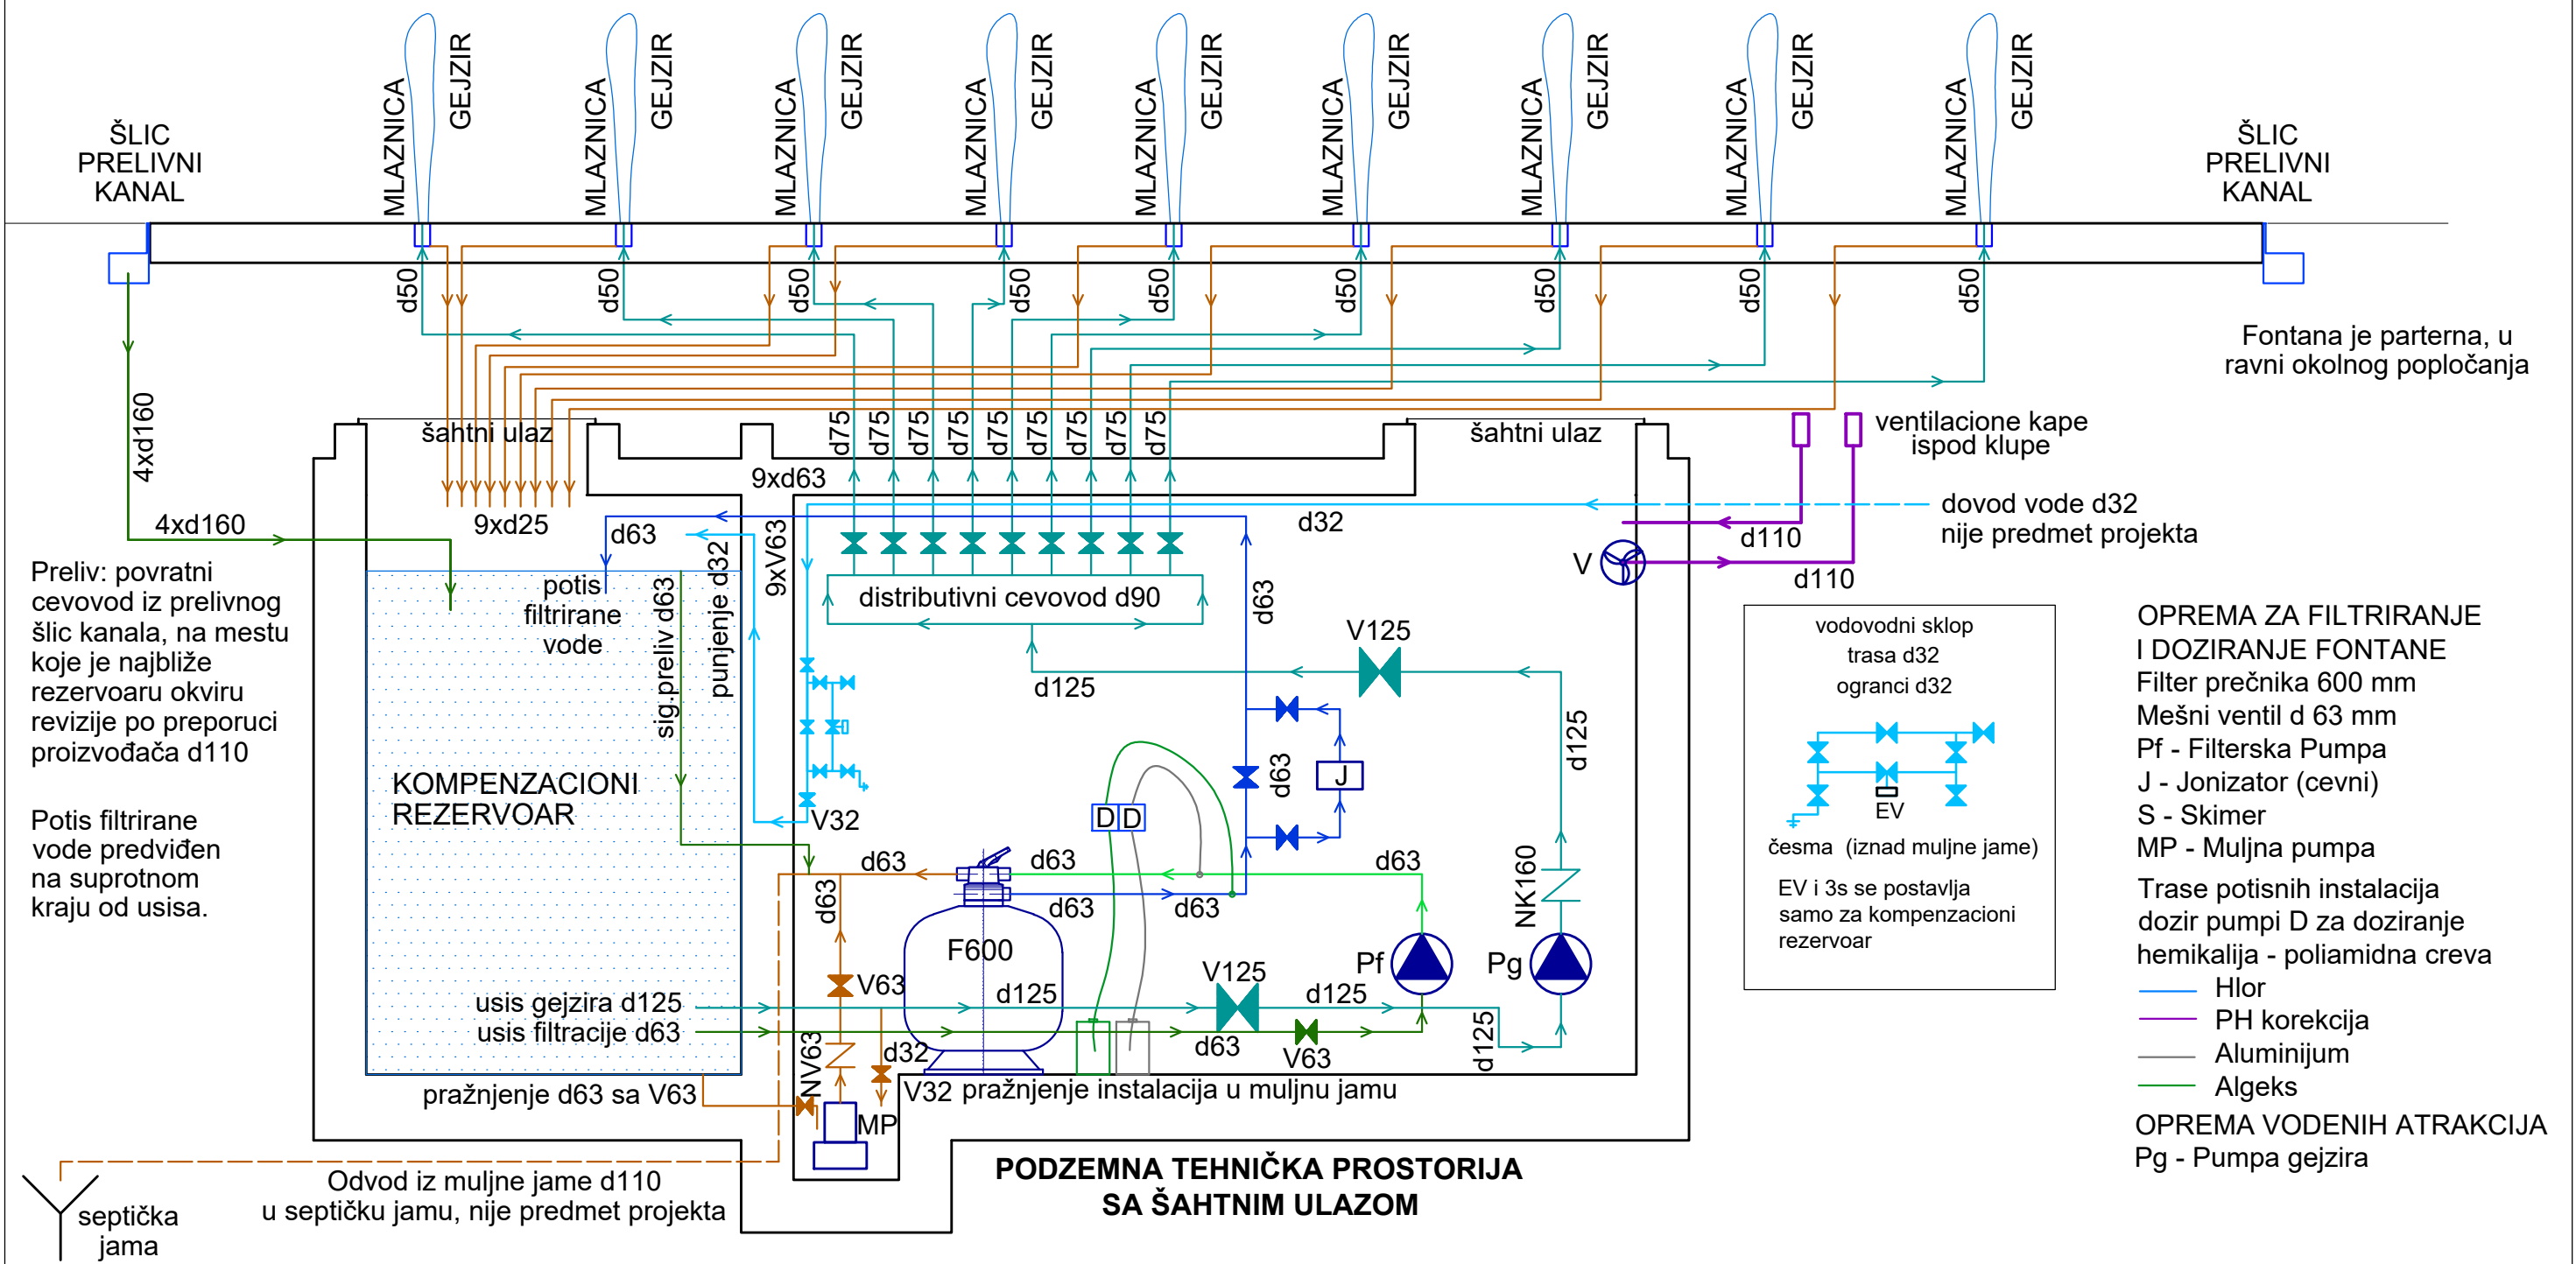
ŠLIC PRELIVNI KANAL

MLAZNICA GEJZIR
MLAZNICA GEJZIR
MLAZNICA GEJZIR
MLAZNICA GEJZIR
MLAZNICA GEJZIR
MLAZNICA GEJZIR
MLAZNICA GEJZIR
MLAZNICA GEJZIR
MLAZNICA GEJZIR

ŠLIC PRELIVNI KANAL

d50 d50 d50 d50 d50 d50 d50 d50 d50

Fontana je parterna, u ravni okolnog popločanja

4xd160

šahtni ulaz

d75 d75 d75 d75 d75 d75 d75 d75 d75

šahtni ulaz

ventilacione kape ispod klupe

9xd63

4xd160

9xd25

d63

d32

dovod vode d32 nije predmet projekta

d110

V

d110

Preliv: povratni cevovod iz prelivnog šlic kanala, na mestu koje je najbliže rezervoaru okviru revizije po preporuci proizvođača d110

potis filtrirane vode

sig.preliv d63

punjenje d32

9xV63

distributivni cevovod d90

d63

V125

d125

d125

vodovodni sklop trasa d32 ogranci d32

EV

česma (iznad muljne jame)

EV i 3s se postavlja samo za kompenzacioni rezervoar

OPREMA ZA FILTRIRANJE I DOZIRANJE FONTANE
Filter prečnika 600 mm
Mešni ventil d 63 mm
Pf - Filterska Pumpa
J - Jonizator (cevni)
S - Skimer
MP - Muljna pumpa
Trase potisnih instalacija dozir pumpi D za doziranje hemikalija - poliamidna creva
Hlor
PH korekcija
Aluminijum
Algeks
OPREMA VODENIH ATRAKCIJA
Pg - Pumpa gejzira

KOMPENZACIONI REZERVOAR

Potis filtrirane vode predviđen na suprotnom kraju od usisa.

J

d63

V32

D D

d63 d63 d63

d63

d63 d63

NK160

F600

Pf

Pg

V63

V125

usis gejzira d125

usis filtracije d63

d125

d125

d63

V63

d125

NV63

d32

pražnjenje d63 sa V63

V32 pražnjenje instalacija u muljnu jamu

MP

PODZEMNA TEHNIČKA PROSTORIJA SA ŠAHTNIM ULAZOM

Odvod iz muljne jame d110 u septičku jamu, nije predmet projekta

septička jama